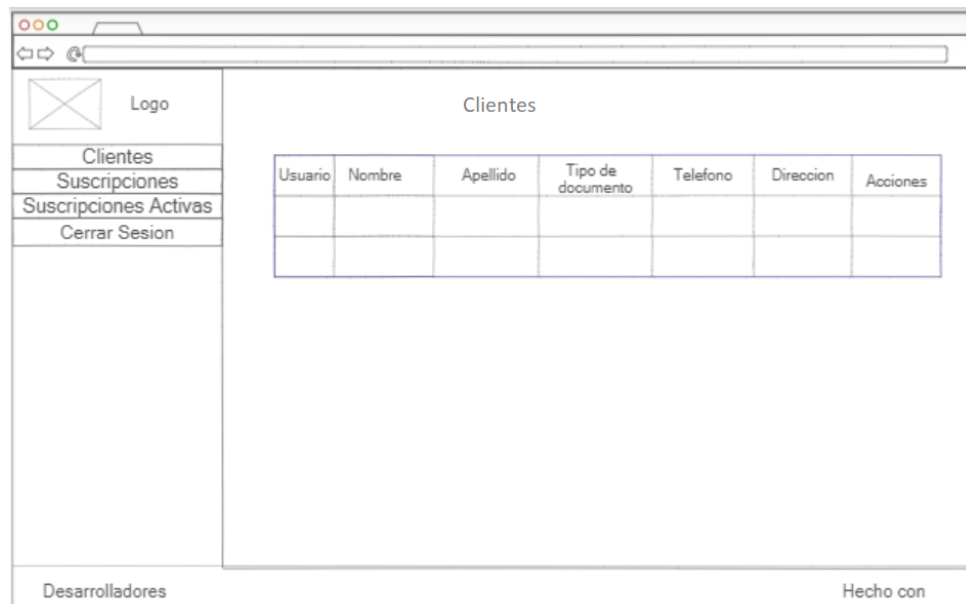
Logo

Clientes
Suscripciones
Suscripciones Activas
Cerrar Sesion

Clientes

| Usuario | Nombre | Apellido | Tipo de documento | Telefono | Direccion | Acciones |
|---|---|---|---|---|---|---|
| | | | | | | |
| | | | | | | |

Desarrolladores

Hecho con